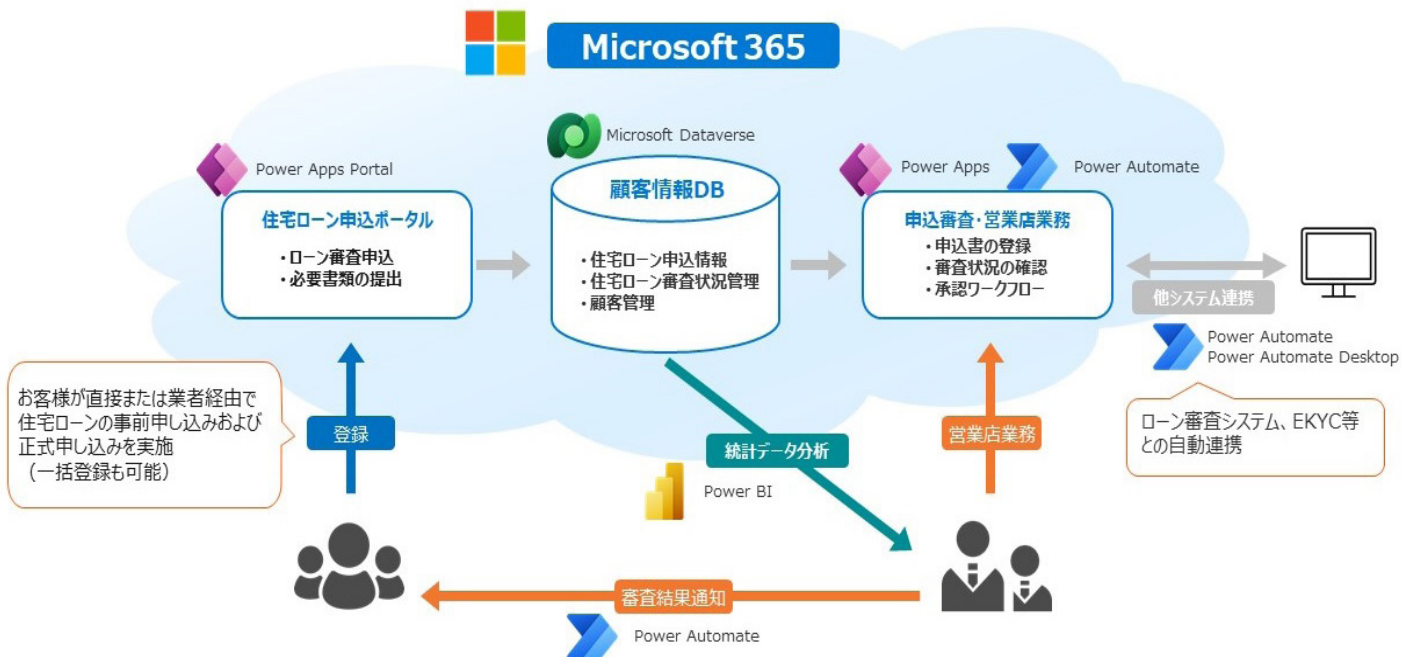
Microsoft 365

Microsoft Dataverse

Power Apps Portal

住宅ローン申込ポータル
・ローン審査申込
・必要書類の提出

顧客情報DB
・住宅ローン申込情報
・住宅ローン審査状況管理
・顧客管理

Power Apps

Power Automate

申込審査･営業店業務
・申込書の登録
・審査状況の確認
・承認ワークフロー

他システム連携

Power Automate
Power Automate Desktop

ローン審査システム、EKYC等との自動連携

お客様が直接または業者経由で住宅ローンの事前申し込みおよび正式申し込みを実施
（一括登録も可能）

登録

統計データ分析

Power BI

営業店業務

審査結果通知

Power Automate